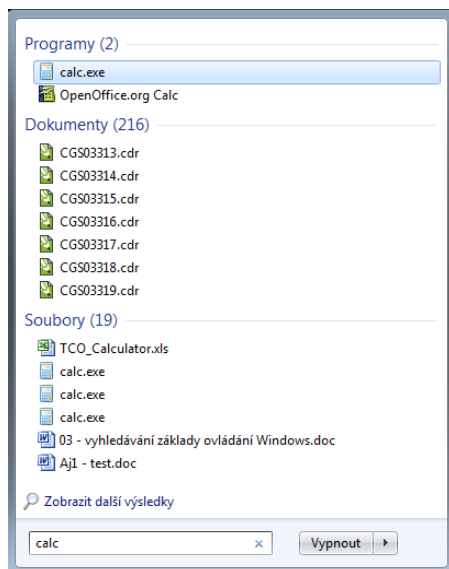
Programy (2)

calc.exe
OpenOffice.org Calc

Dokumenty (216)

CGS03313.cdr
CGS03314.cdr
CGS03315.cdr
CGS03316.cdr
CGS03317.cdr
CGS03318.cdr
CGS03319.cdr

Soubory (19)

TCO_Calculator.xls
calc.exe
calc.exe
calc.exe
03 - vyhledávání základy ovládání Windows.doc
Aj1 - test.doc

Zobrazit další výsledky

calc ×

Vypnout